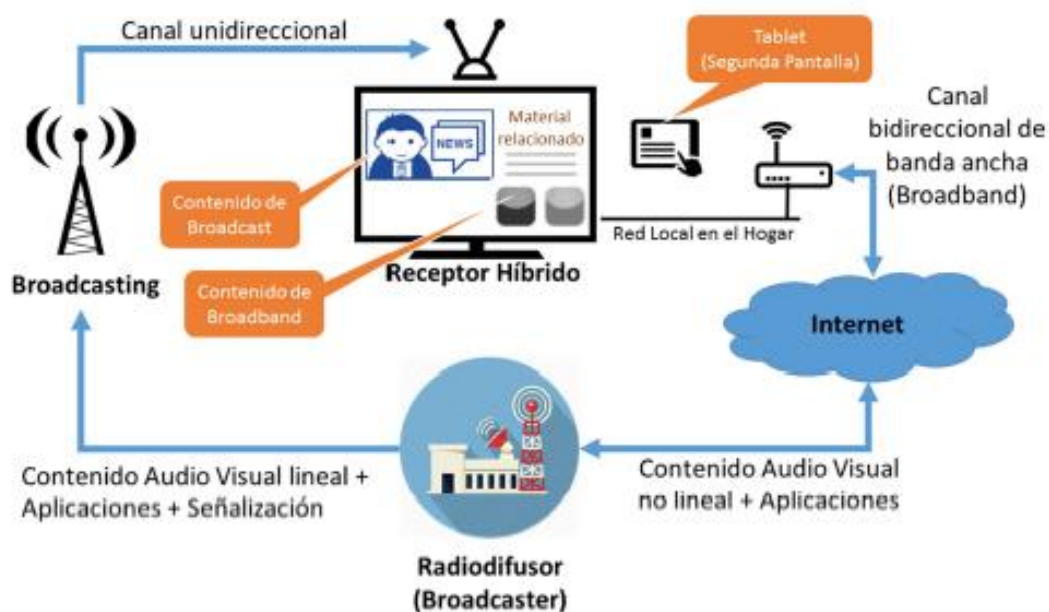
Canal unidireccional

Tablet (Segunda Pantalla)

Canal bidireccional de banda ancha (Broadband)

NEWS

Material relacionado

Contenido de Broadcast

Contenido de Broadband

Red Local en el Hogar

Broadcasting

Receptor Híbrido

Internet

Contenido Audio Visual lineal + Aplicaciones + Señalización

Contenido Audio Visual no lineal + Aplicaciones

Radiodifusor (Broadcaster)